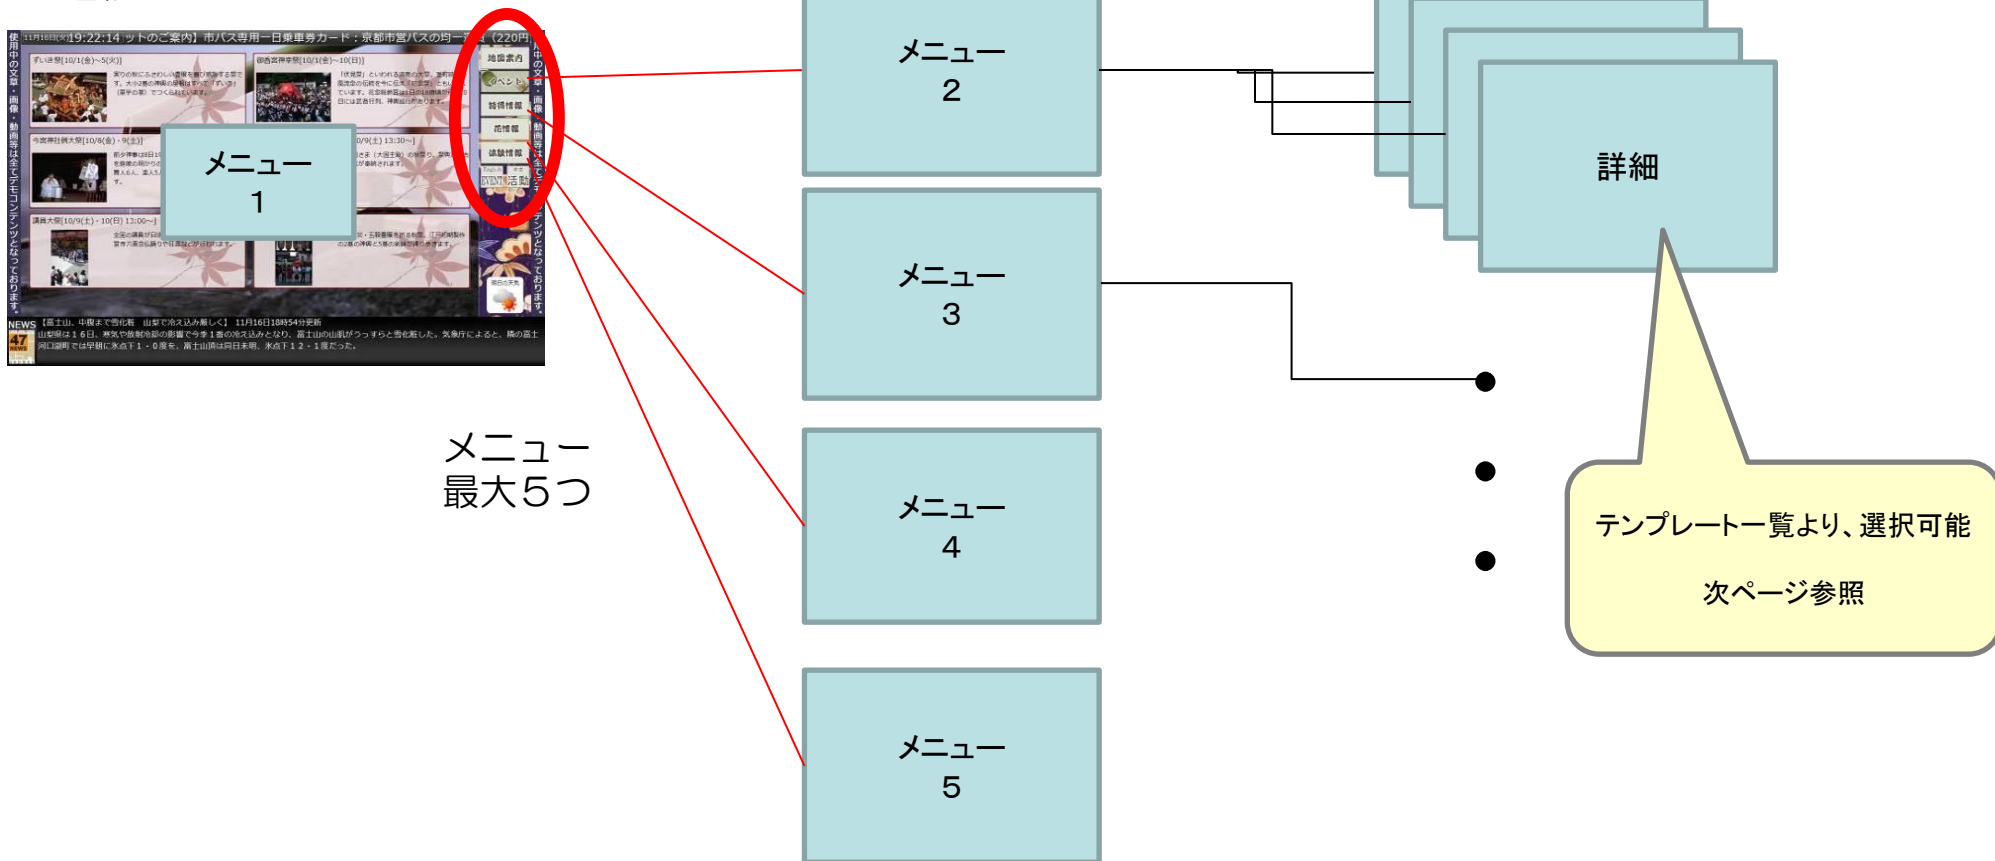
11月16日(火)19:22:14 ットのご案内】市バス専用一日乗車券カード：京都市営バスの均一 (220円)

使用中の文言・画像・動画等は全てデモコンテンツとなっております。

ずいき祭[10/1(金)~5(火)]

御香宮神幸祭[10/1(金)~10(日)]

今宮神社例大祭[10/8(金)・9(土)]

0/9(土) 13:30~]

講義大祭[10/9(土)・10(日) 13:00~]

地図案内

イベント

特別情報

花情報

体験情報

EVENT 活動

明日の天気

NEWS 【富士山、中腹まで雪化粧 山梨で冷え込み厳しく】 11月16日18時54分更新

47 NEWS 山梨県は16日、寒気や放射冷却の影響で今季1番の冷え込みとなり、富士山の山肌がうっすらと雪化粧した。気象庁によると、富士河口湖町では早朝に氷点下1・0度を、富士山頂は同日未明、氷点下12・1度だった。

メニュー
1

メニュー
2

メニュー
3

メニュー
4

メニュー
5

メニュー
最大5つ

詳細

テンプレート一覧より、選択可能

次ページ参照